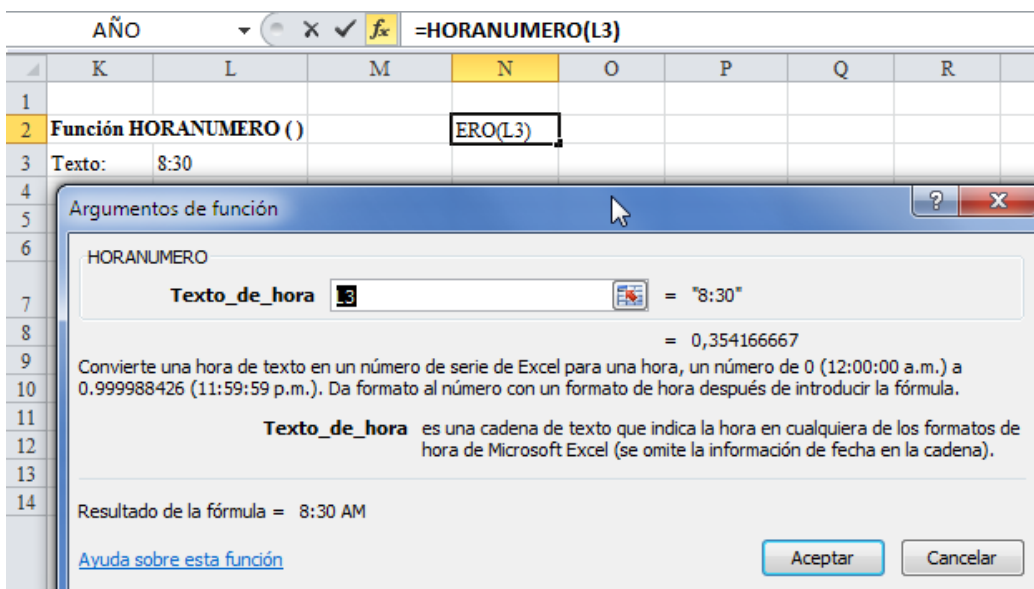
AÑO
$f_x$ =HORANUMERO(L3)

| | K | L | M | N | O | P | Q | R |
|---|---|---|---|---|---|---|---|---|
| 1 | | | | | | | | |
| 2 | Función HORANUMERO ( ) | | | ERO(L3) | | | | |
| 3 | Texto: | 8:30 | | | | | | |
| 4 | | | | | | | | |
| 5 | | | | | | | | |
| 6 | | | | | | | | |
| 7 | | | | | | | | |
| 8 | | | | | | | | |
| 9 | | | | | | | | |
| 10 | | | | | | | | |
| 11 | | | | | | | | |
| 12 | | | | | | | | |
| 13 | | | | | | | | |
| 14 | | | | | | | | |

Argumentos de función
?
X

HORANUMERO
Texto_de_hora L3 = "8:30"
= 0,354166667

Convierte una hora de texto en un número de serie de Excel para una hora, un número de 0 (12:00:00 a.m.) a 0.999988426 (11:59:59 p.m.). Da formato al número con un formato de hora después de introducir la fórmula.

Texto_de_hora es una cadena de texto que indica la hora en cualquiera de los formatos de hora de Microsoft Excel (se omite la información de fecha en la cadena).

Resultado de la fórmula = 8:30 AM

Ayuda sobre esta función
Aceptar
Cancelar